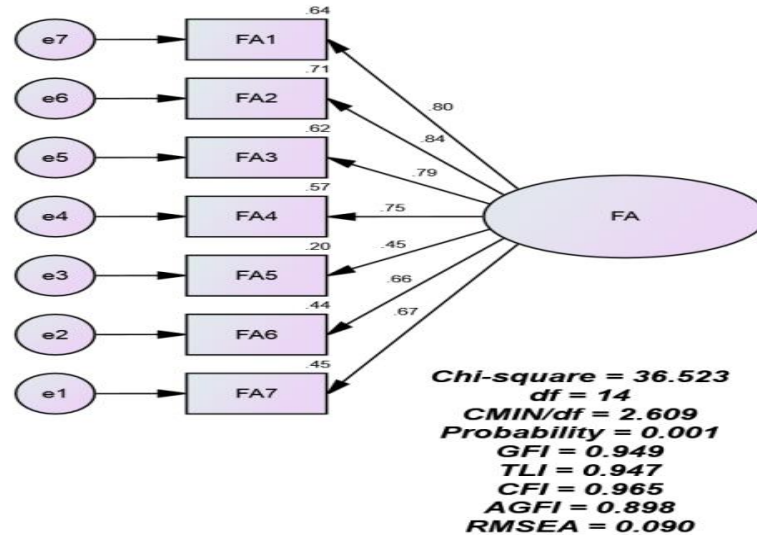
e7
FA1
.64
e6
FA2
.71
e5
FA3
.62
e4
FA4
.57
e3
FA5
.20
e2
FA6
.44
e1
FA7
.45
.80
.84
.79
.75
.45
.66
.67
FA

Chi-square = 36.523
df = 14
CMIN/df = 2.609
Probability = 0.001
GFI = 0.949
TLI = 0.947
CFI = 0.965
AGFI = 0.898
RMSEA = 0.090